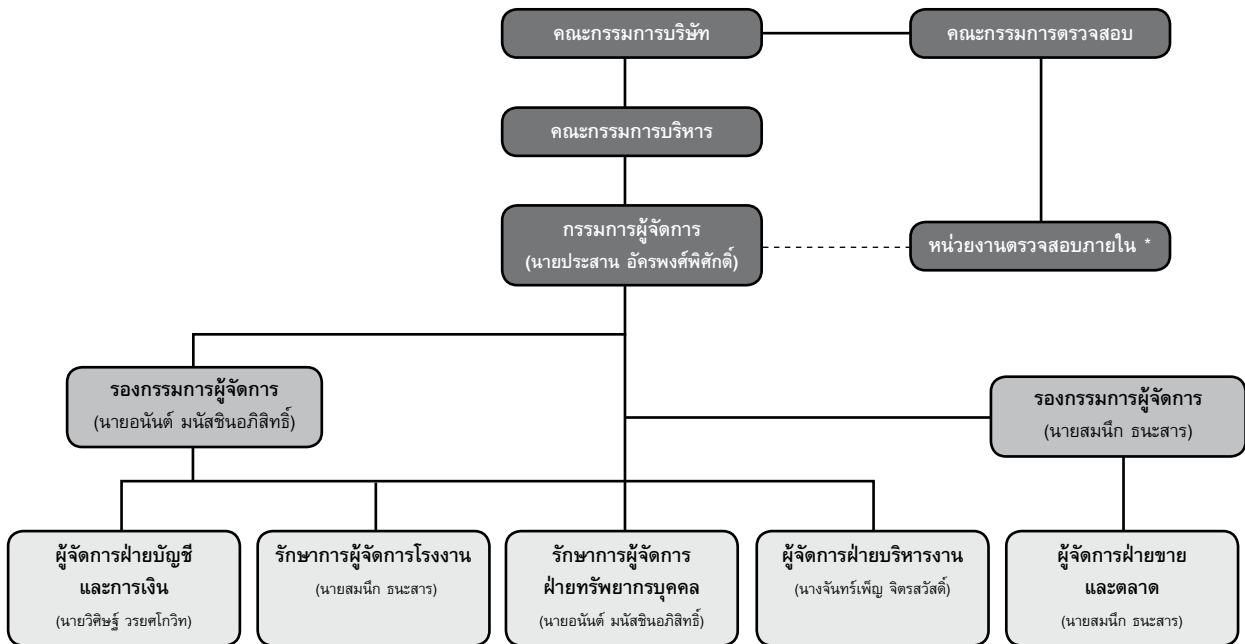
คณะกรรมการบริษัท

คณะกรรมการตรวจสอบ

คณะกรรมการบริหาร

กรรมการผู้จัดการ
(นายประสาน อัครพงศ์พิศักดิ์)

หน่วยงานตรวจสอบภายใน *

รองกรรมการผู้จัดการ
(นายอนันต์ มนัสชินอภิสิทธิ์)

รองกรรมการผู้จัดการ
(นายสมนึก ธนะสาร)

ผู้จัดการฝ่ายบัญชีและการเงิน
(นายวิศิษฐ์ วรยศโกวิท)

รักษาการผู้จัดการโรงงาน
(นายสมนึก ธนะสาร)

รักษาการผู้จัดการฝ่ายทรัพยากรบุคคล
(นายอนันต์ มนัสชินอภิสิทธิ์)

ผู้จัดการฝ่ายบริหารงาน
(นางจันทร์เพ็ญ จิตรสวัสดิ์)

ผู้จัดการฝ่ายขายและตลาด
(นายสมนึก ธนะสาร)